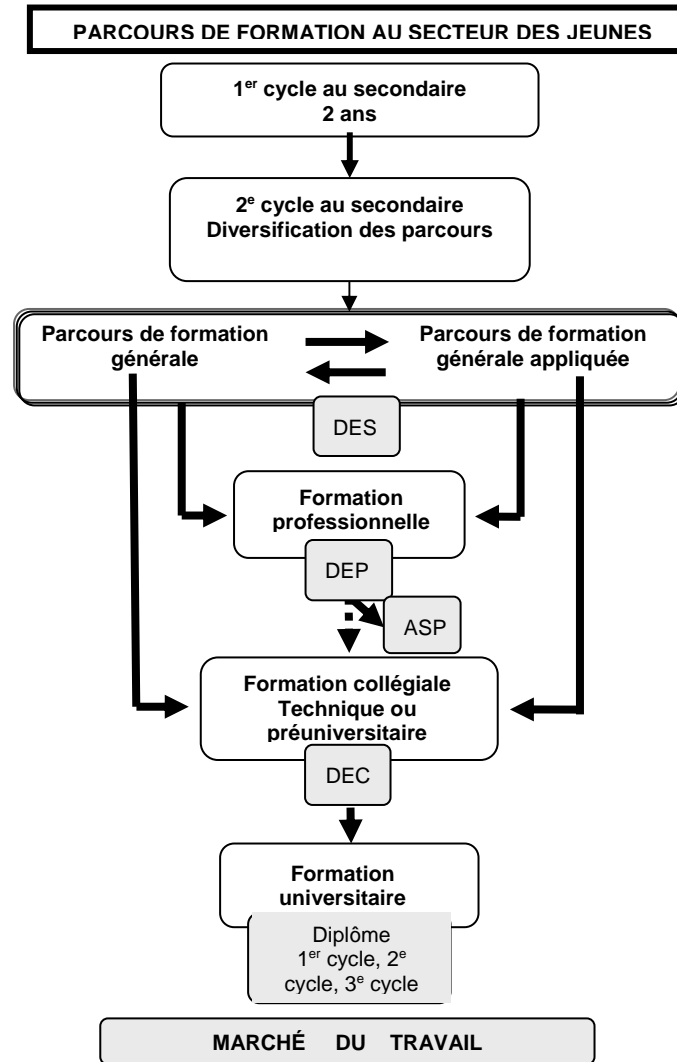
PARCOURS DE FORMATION AU SECTEUR DES JEUNES

1$^{er}$ cycle au secondaire
2 ans

2$^{e}$ cycle au secondaire
Diversification des parcours

Parcours de formation générale

Parcours de formation générale appliquée

DES

Formation professionnelle

DEP

ASP

Formation collégiale
Technique ou préuniversitaire

DEC

Formation universitaire

Diplôme
1$^{er}$ cycle, 2$^{e}$ cycle, 3$^{e}$ cycle

MARCHÉ DU TRAVAIL